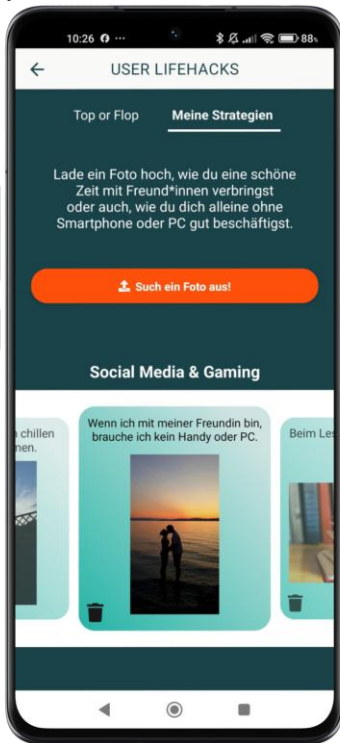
10:26 ··· 88

USER LIFEHACKS

Top or Flop

Meine Strategien

Lade ein Foto hoch, wie du eine schöne Zeit mit Freund*innen verbringst oder auch, wie du dich alleine ohne Smartphone oder PC gut beschäftigst.

Such ein Foto aus!

Social Media & Gaming

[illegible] chillen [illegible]nen.

Wenn ich mit meiner Freundin bin, brauche ich kein Handy oder PC.

Beim Les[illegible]